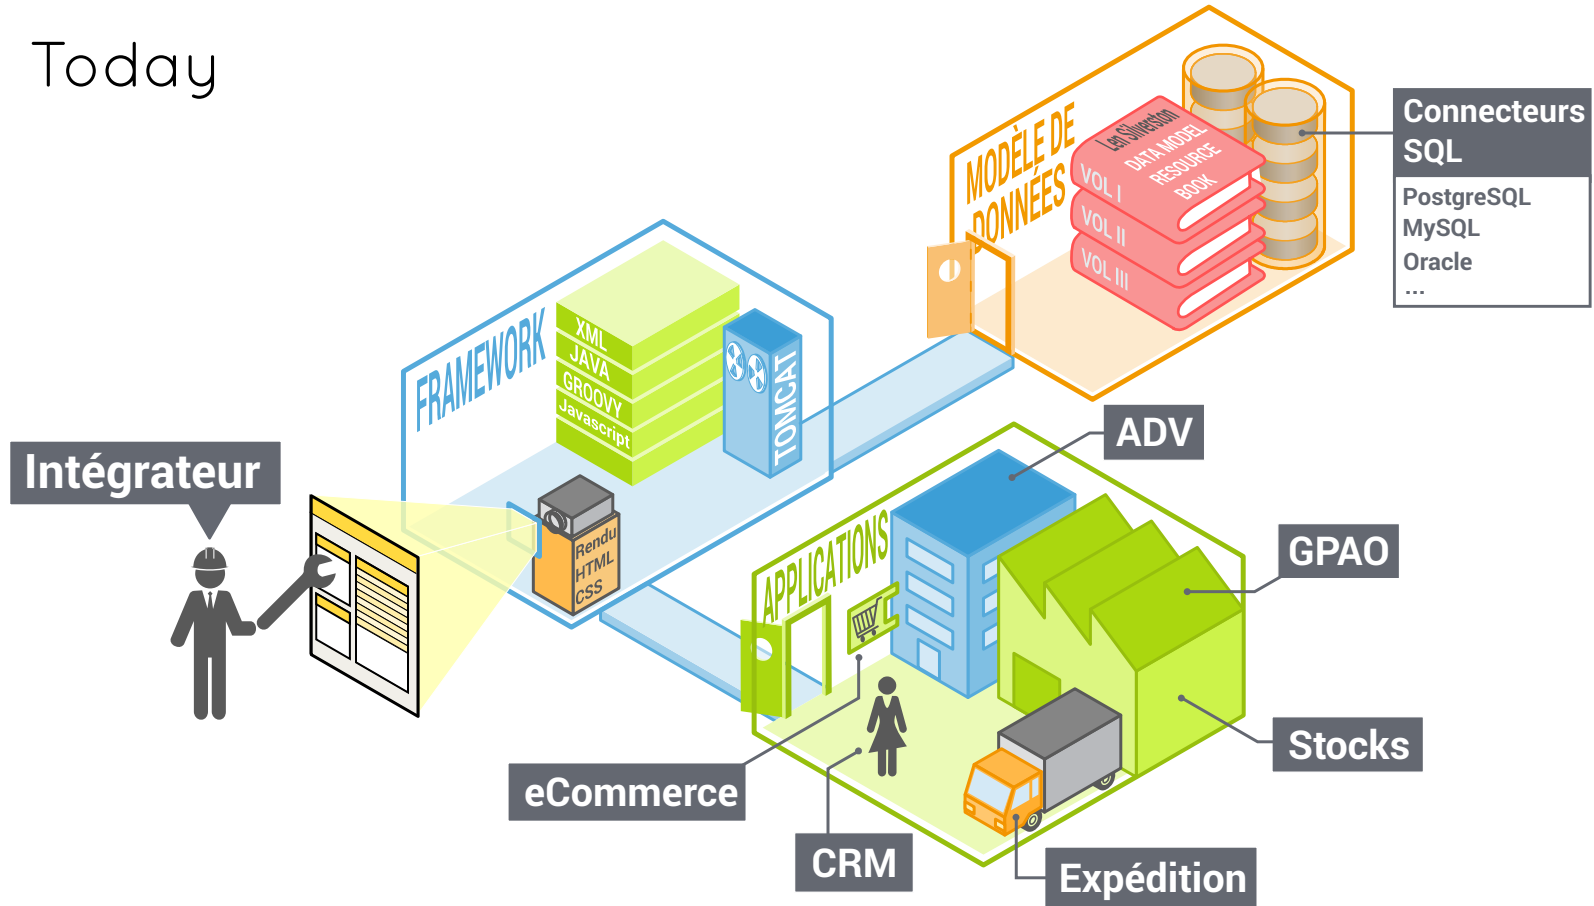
Today

MODÈLE DE DONNÉES

Len Silverston DATA MODEL RESOURCE BOOK

VOL I

VOL II

VOL III

Connecteurs SQL

PostgreSQL
MySQL
Oracle
...

FRAMEWORK

XML
JAVA
GROOVY
Javascript

TOMCAT

Intégrateur

Rendu HTML CSS

ADV

APPLICATIONS

GPAO

Stocks

eCommerce

CRM

Expédition